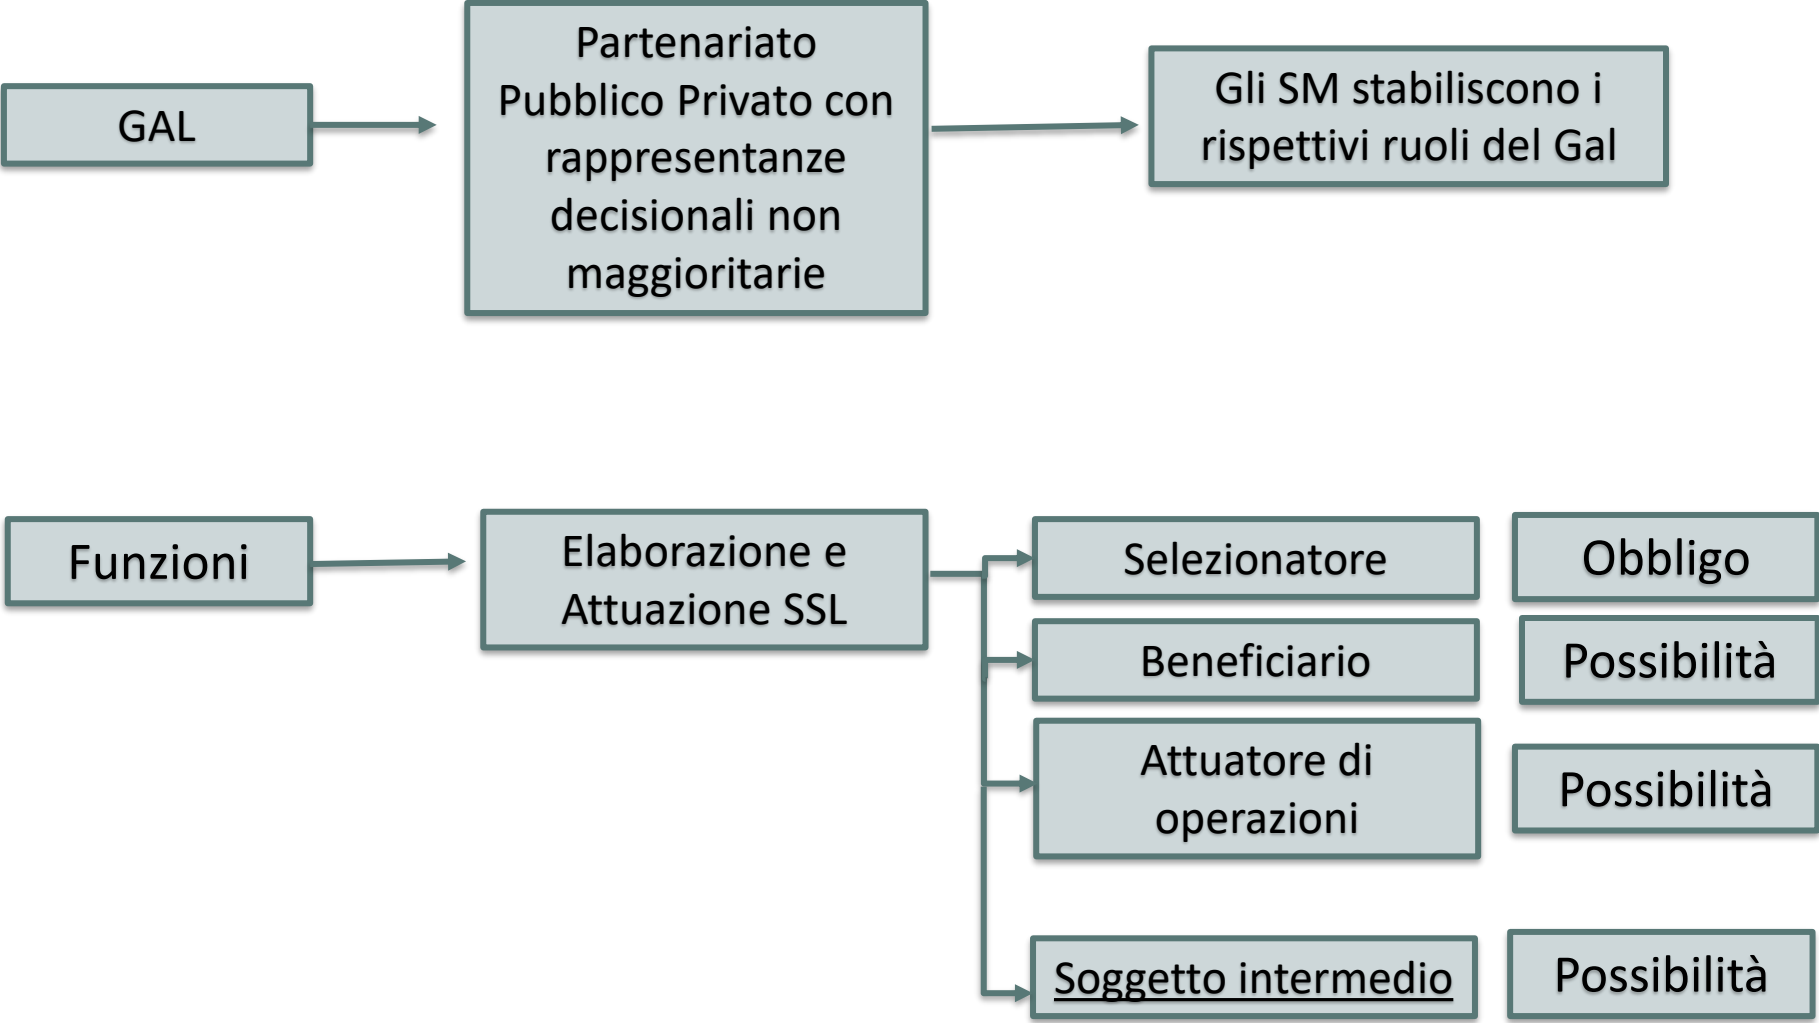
GAL

Partenariato Pubblico Privato con rappresentanze decisionali non maggioritarie

Gli SM stabiliscono i rispettivi ruoli del Gal

Funzioni

Elaborazione e Attuazione SSL

Selezionatore

Obbligo

Beneficiario

Possibilità

Attuatore di operazioni

Possibilità

Soggetto intermedio

Possibilità